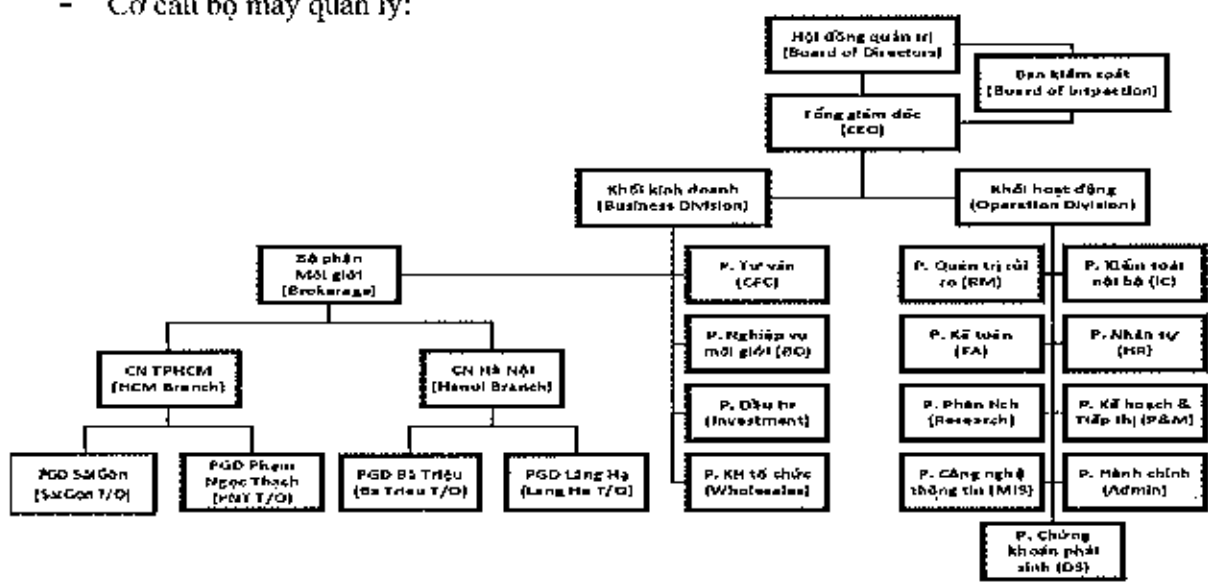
- Cơ cấu bộ máy quản lý:

Hội đồng quản trị (Board of Directors)

Ban kiểm soát (Board of Inspection)

Tổng giám đốc (CEO)

Khối kinh doanh (Business Division)

Khối hoạt động (Operation Division)

Bộ phận Môi giới (Brokerage)

P. Tư vấn (CFC)

P. Nghiệp vụ môi giới (BO)

P. Đầu tư (Investment)

P. KH tổ chức (Wholesales)

P. Quản trị rủi ro (RM)

P. Kiểm soát nội bộ (IC)

P. Kế toán (FA)

P. Nhân sự (HR)

P. Phân tích (Research)

P. Kế hoạch & Tiếp thị (P&M)

P. Công nghệ thông tin (MIS)

P. Hành chính (Admin)

P. Chứng khoán phái sinh (DS)

CN TPHCM (HCM Branch)

CN Hà Nội (Hanoi Branch)

PGD Sài Gòn (SaiGon T/O)

PGD Phạm Ngọc Thạch (PNT T/O)

PGD Bà Triệu (Ba Trieu T/O)

PGD Láng Hạ (Lang Ha T/O)